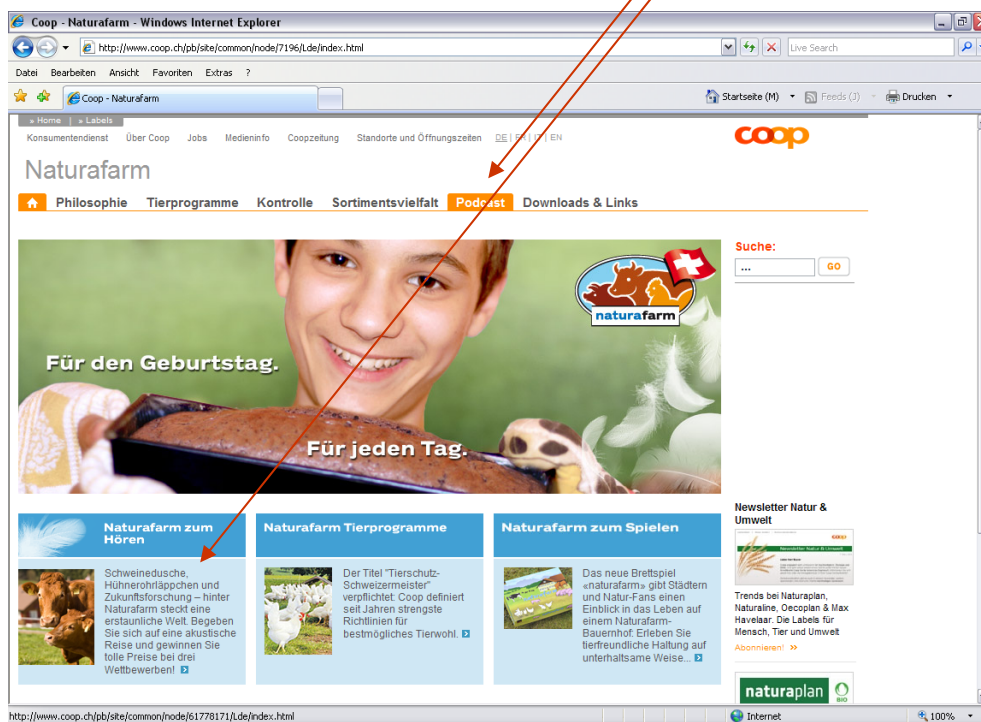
Coop - Naturafarm - Windows Internet Explorer

http://www.coop.ch/pb/site/common/node/7196/Lde/index.html

Live Search

Datei Bearbeiten Ansicht Favoriten Extras ?

Coop - Naturafarm

Startseite (M) Feeds (J) Drucken

» Home | » Labels

Konsumentendienst Über Coop Jobs Medieninfo Coopzeitung Standorte und Öffnungszeiten DE | FR | IT | EN

coop

Naturafarm

Philosophie Tierprogramme Kontrolle Sortimentsvielfalt Podcast Downloads & Links

Suche:

...

GO

naturafarm

Für den Geburtstag.

Für jeden Tag.

Naturafarm zum Hören

Schweinedusche, Hühnerohrläppchen und Zukunftsforschung – hinter Naturafarm steckt eine erstaunliche Welt. Begeben Sie sich auf eine akustische Reise und gewinnen Sie tolle Preise bei drei Wettbewerben!

Naturafarm Tierprogramme

Der Titel "Tierschutz-Schweizermeister" verpflichtet: Coop definiert seit Jahren strengste Richtlinien für bestmögliches Tierwohl.

Naturafarm zum Spielen

Das neue Brettspiel «naturafarm» gibt Städtern und Natur-Fans einen Einblick in das Leben auf einem Naturafarm-Bauernhof: Erleben Sie tierfreundliche Haltung auf unterhaltsame Weise...

Newsletter Natur & Umwelt

Trends bei Naturaplan, Naturaline, Oecoplan & Max Havelaar. Die Labels für Mensch, Tier und Umwelt

Abonnieren! »

naturaplan BIO

http://www.coop.ch/pb/site/common/node/61778171/Lde/index.html

Internet

100%